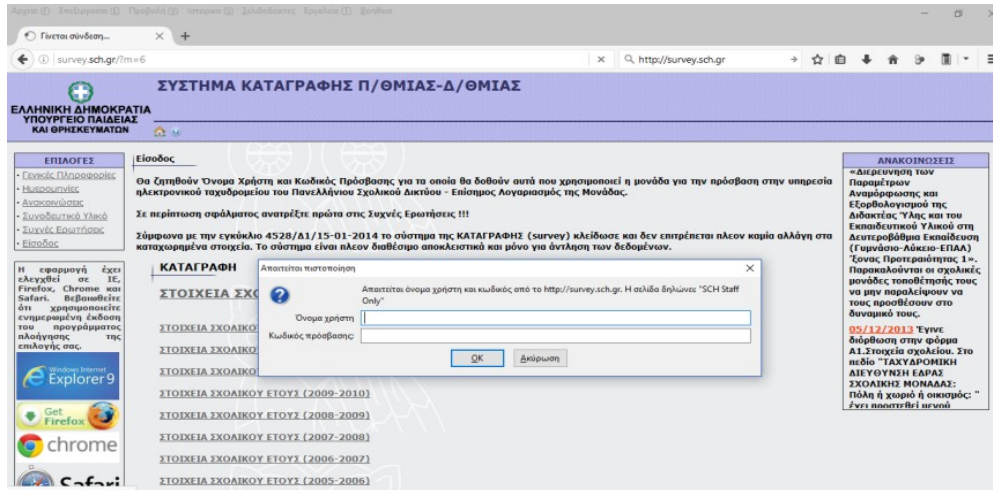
Αρχείο (F) Επεξεργασία (E) Προβολή (V) Ιστορικό (S) Σελιδοδείκτες Εργαλεία (T) Βοήθεια

Γίνεται σύνδεση...

survey.sch.gr/?m=6

http://survey.sch.gr

ΣΥΣΤΗΜΑ ΚΑΤΑΓΡΑΦΗΣ Π/ΘΜΙΑΣ-Δ/ΘΜΙΑΣ

ΕΛΛΗΝΙΚΗ ΔΗΜΟΚΡΑΤΙΑ
ΥΠΟΥΡΓΕΙΟ ΠΑΙΔΕΙΑΣ
ΚΑΙ ΘΡΗΣΚΕΥΜΑΤΩΝ

ΕΠΙΛΟΓΕΣ
- Γενικές Πληροφορίες
- Ημερομηνίες
- Ανακοινώσεις
- Συνοδευτικό Υλικό
- Συχνές Ερωτήσεις
- Είσοδος

Η εφαρμογή έχει ελεγχθεί σε IE, Firefox, Chrome και Safari. Βεβαιωθείτε ότι χρησιμοποιείτε ενημερωμένη έκδοση του προγράμματος πλοήγησης της επιλογής σας.

Windows Internet Explorer 9

Get Firefox

chrome

Safari

Είσοδος

Θα ζητηθούν Όνομα Χρήστη και Κωδικός Πρόσβασης για τα οποία θα δοθούν αυτά που χρησιμοποιεί η μονάδα για την πρόσβαση στην υπηρεσία ηλεκτρονικού ταχυδρομείου του Πανελλήνιου Σχολικού Δικτύου - Επίσημος Λογαριασμός της Μονάδας.

Σε περίπτωση σφάλματος ανατρέξτε πρώτα στις Συχνές Ερωτήσεις !!!

Σύμφωνα με την εγκύκλιο 4528/Δ1/15-01-2014 το σύστημα της ΚΑΤΑΓΡΑΦΗΣ (survey) κλείδωσε και δεν επιτρέπεται πλέον καμία αλλαγή στα καταχωρημένα στοιχεία. Το σύστημα είναι πλέον διαθέσιμο αποκλειστικά και μόνο για άντληση των δεδομένων.

ΚΑΤΑΓΡΑΦΗ

ΣΤΟΙΧΕΙΑ ΣΧΟ

ΣΤΟΙΧΕΙΑ ΣΧΟΛΙΚΟ

ΣΤΟΙΧΕΙΑ ΣΧΟΛΙΚΟ

ΣΤΟΙΧΕΙΑ ΣΧΟΛΙΚΟ

ΣΤΟΙΧΕΙΑ ΣΧΟΛΙΚΟΥ ΕΤΟΥΣ (2009-2010)

ΣΤΟΙΧΕΙΑ ΣΧΟΛΙΚΟΥ ΕΤΟΥΣ (2008-2009)

ΣΤΟΙΧΕΙΑ ΣΧΟΛΙΚΟΥ ΕΤΟΥΣ (2007-2008)

ΣΤΟΙΧΕΙΑ ΣΧΟΛΙΚΟΥ ΕΤΟΥΣ (2006-2007)

ΣΤΟΙΧΕΙΑ ΣΧΟΛΙΚΟΥ ΕΤΟΥΣ (2005-2006)

Απαιτείται πιστοποίηση

Απαιτείται όνομα χρήστη και κωδικός από το http://survey.sch.gr. Η σελίδα δηλώνει: "SCH Staff Only"

Όνομα χρήστη:

Κωδικός πρόσβασης:

OK

Ακύρωση

ΑΝΑΚΟΙΝΩΣΕΙΣ

«Διερεύνηση των Παραμέτρων Αναμόρφωσης και Εξορθολογισμού της Διδακτέας Ύλης και του Εκπαιδευτικού Υλικού στη Δευτεροβάθμια Εκπαίδευση (Γυμνάσιο-Λύκειο-ΕΠΑΛ) Άξονας Προτεραιότητας 1». Παρακαλούνται οι σχολικές μονάδες τοποθέτησης τους να μην παραλείψουν να τους προσθέσουν στο δυναμικό τους.

05/12/2013 Έγινε διόρθωση στην φόρμα Α1.Στοιχεία σχολείου. Στο πεδίο "ΤΑΧΥΔΡΟΜΙΚΗ ΔΙΕΥΘΥΝΣΗ ΕΔΡΑΣ ΣΧΟΛΙΚΗΣ ΜΟΝΑΔΑΣ: Πόλη ή χωριό ή οικισμός: " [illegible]